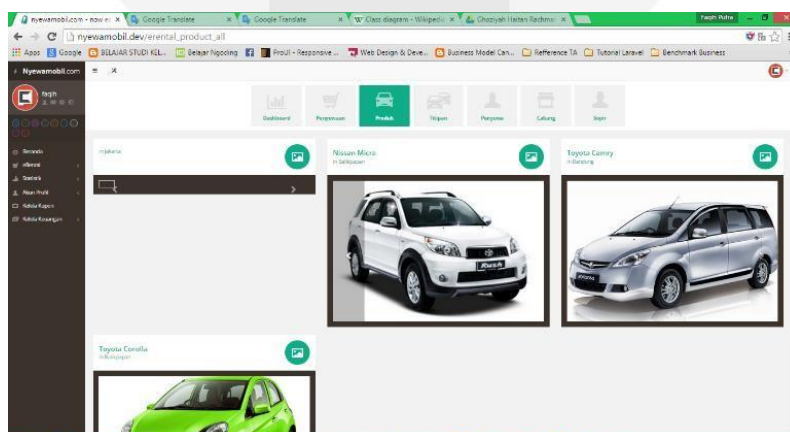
nyewamobil.com - now e ×
Google Translate ×
Google Translate ×
Class diagram - Wikipedia ×
Ghoziyah Haitan Rachman ×
Faqih Putra
nyewamobil.dev/erental_product_all
Apps
Google
BELAJAR STUDI KEL...
Belajar Ngoding
Profil - Responsive ...
Web Design & Deve...
Business Model Can...
Refference TA
Tutorial Laravel
Benchmark Business
Nyewamobil.com
faqih
Beranda
eRental
Statistik
Akun Profil
Kelola Kupon
Kelola Keuangan
Dashboard
Pemesanan
Produk
Titipan
Pengguna
Cabang
Sopir
mjakarta
Nissan Micra
in Balikpapan
Toyota Camry
in Bandung
Toyota Corolla
in Balikpapan